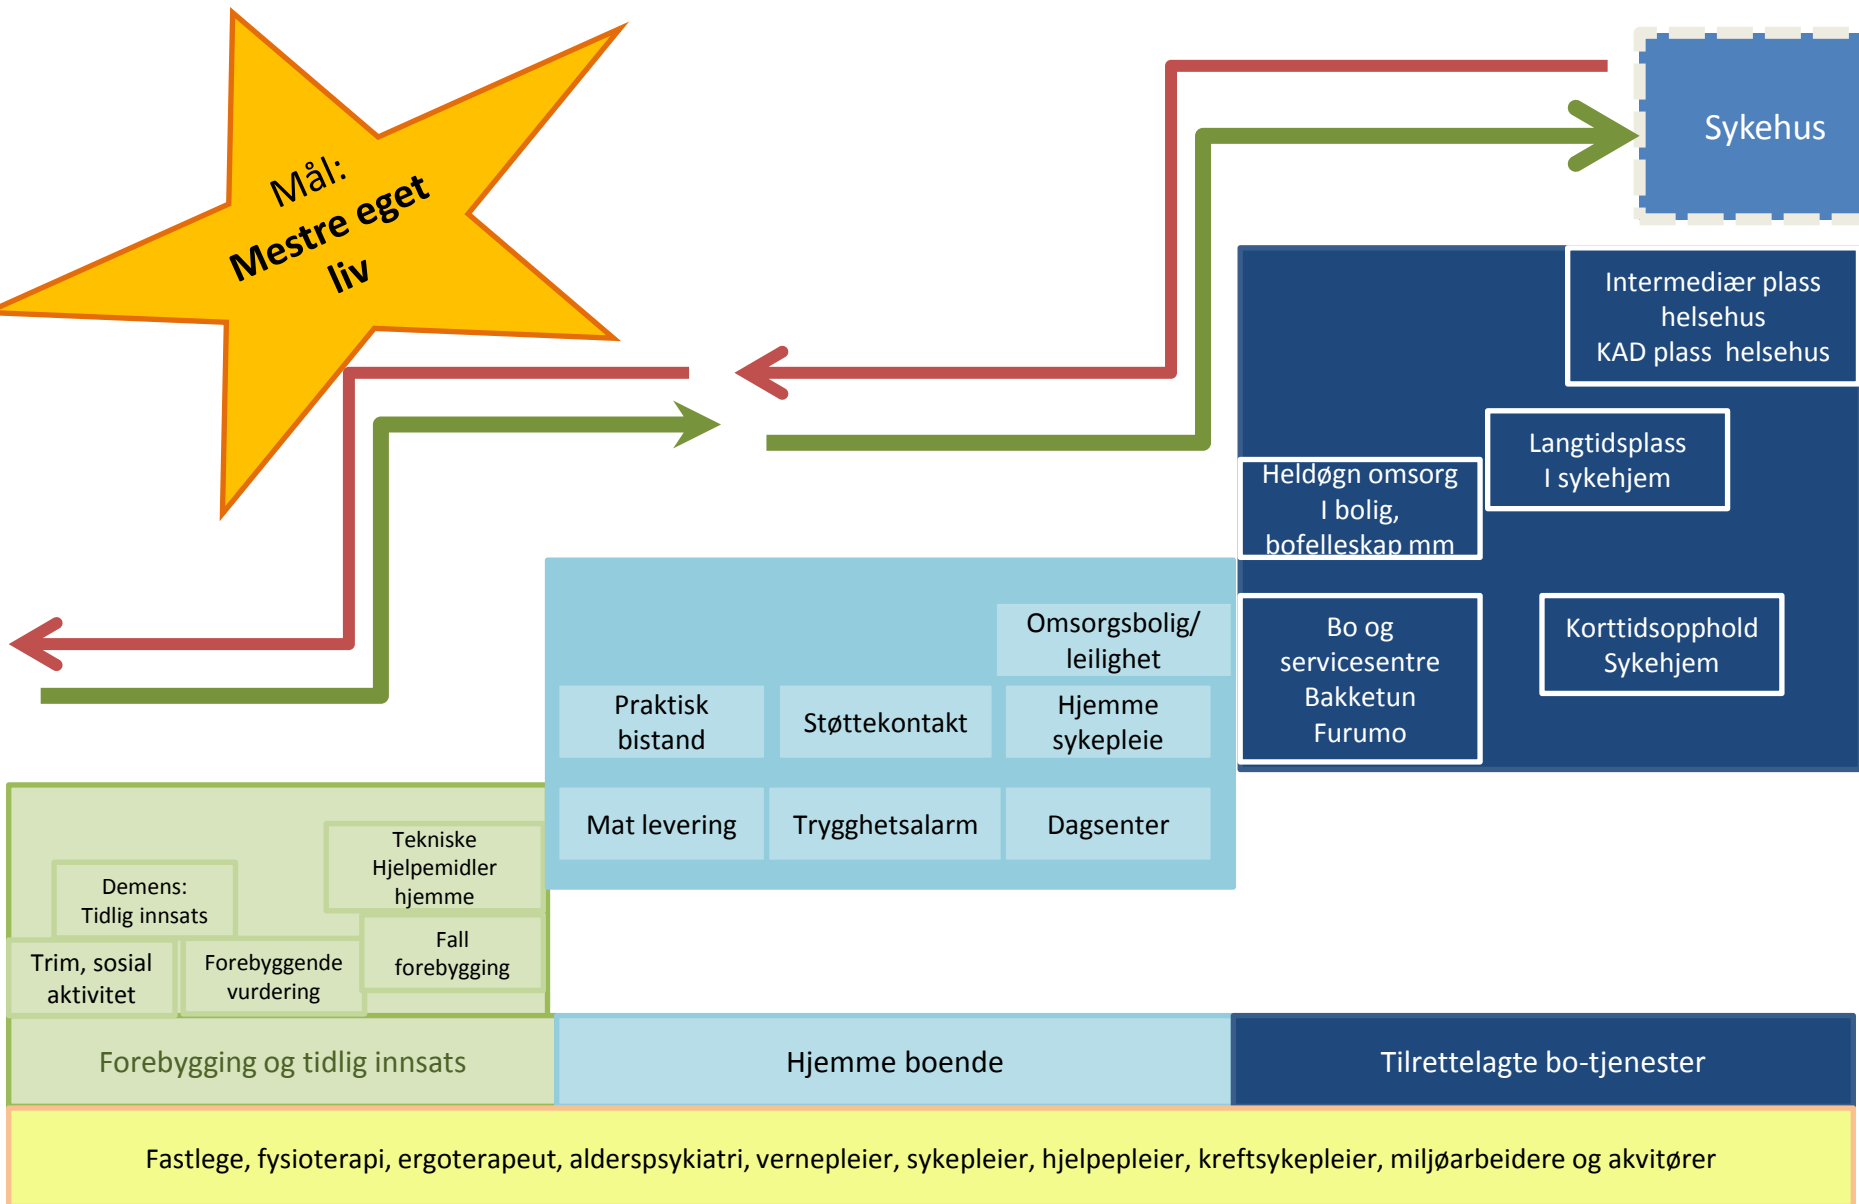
Mål:
Mestre eget liv

Sykehus

Intermediær plass helsehus
KAD plass helsehus

Langtidsplass I sykehjem

Heldøgn omsorg I bolig, bofelleskap mm

Bo og servicesentre Bakketun Furumo

Korttidsopphold Sykehjem

Omsorgsbolig/ leilighet

Praktisk bistand

Støttekontakt

Hjemme sykepleie

Mat levering

Trygghetsalarm

Dagsenter

Tekniske Hjelpemidler hjemme

Demens: Tidlig innsats

Fall forebygging

Trim, sosial aktivitet

Forebyggende vurdering

Forebygging og tidlig innsats

Hjemme boende

Tilrettelagte bo-tjenester

Fastlege, fysioterapi, ergoterapeut, alderspsykiatri, vernepleier, sykepleier, hjelpepleier, kreftsykepleier, miljøarbeidere og akvitører